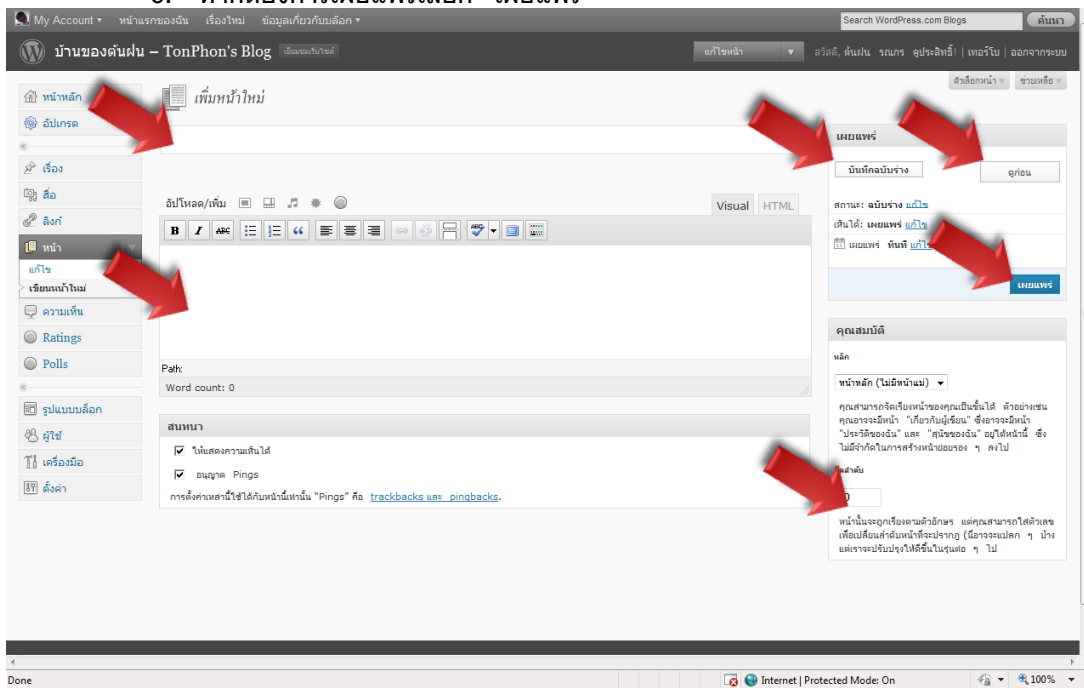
My Account ▾ หน้าแรกของฉัน เรื่องใหม่ ข้อมูลเกี่ยวกับบล็อก ▾

Search WordPress.com Blogs ค้นหา

บ้านของต้นฝน – TonPhon's Blog เยี่ยมชมเว็บไซต์

แก้ไขหน้า ▾ สวัสดี, ต้นฝน รณกร คุประสิทธิ์! | เทอร์โบ | ออกจากระบบ

ตัวเลือกหน้า ▾ ช่วยเหลือ ▾

หน้าหลัก
อัปเกรด
เรื่อง
สื่อ
ลิงก์
หน้า
แก้ไข
เขียนหน้าใหม่
ความเห็น
Ratings
Polls
รูปแบบบล็อก
ผู้ใช้
เครื่องมือ
ตั้งค่า

เพิ่มหน้าใหม่

อัปโหลด/เพิ่ม

Visual HTML

Path:
Word count: 0

สนทนา
☑ ให้แสดงความเห็นได้
☑ อนุญาต Pings
การตั้งค่าเหล่านี้ใช้ได้กับหน้านี้เท่านั้น "Pings" คือ trackbacks และ pingbacks.

เผยแพร่
บันทึกฉบับร่าง
ดูก่อน
สถานะ: ฉบับร่าง แก้ไข
เห็นได้: เผยแพร่ แก้ไข
เผยแพร่ ทันที แก้ไข
เผยแพร่

คุณสมบัติ
หลัก
หน้าหลัก (ไม่มีหน้าแม่) ▾
คุณสามารถจัดเรียงหน้าของคุณเป็นชั้นได้ ตัวอย่างเช่น คุณอาจจะมีหน้า "เกี่ยวกับผู้เขียน" ซึ่งอาจจะมีหน้า "ประวัติของฉัน" และ "สุนัขของฉัน" อยู่ใต้หน้านี้ ซึ่งไม่มีจำกัดในการสร้างหน้าย่อยรอง ๆ ลงไป
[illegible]ลำดับ
0
หน้านั้นจะถูกเรียงตามตัวอักษร แต่คุณสามารถใส่ตัวเลขเพื่อเปลี่ยนลำดับหน้าที่จะปรากฏ (นี่อาจจะแปลก ๆ บ้าง แต่เราจะปรับปรุงให้ดีขึ้นในรุ่นต่อ ๆ ไป

Done
Internet | Protected Mode: On
100%